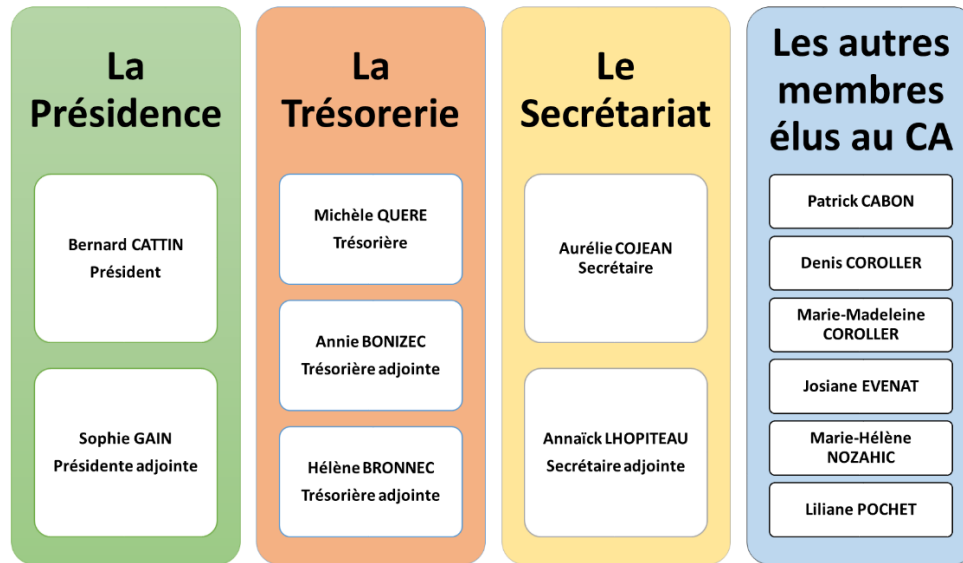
La Présidence

Bernard CATTIN
Président

Sophie GAIN
Présidente adjointe

La Trésorerie

Michèle QUERE
Trésorière

Annie BONIZEC
Trésorière adjointe

Hélène BRONNEC
Trésorière adjointe

Le Secrétariat

Aurélie COJEAN
Secrétaire

Annaïck LHOPITEAU
Secrétaire adjointe

Les autres membres élus au CA

Patrick CABON

Denis COROLLER

Marie-Madeleine COROLLER

Josiane EVENAT

Marie-Hélène NOZAHIC

Liliane POCHET